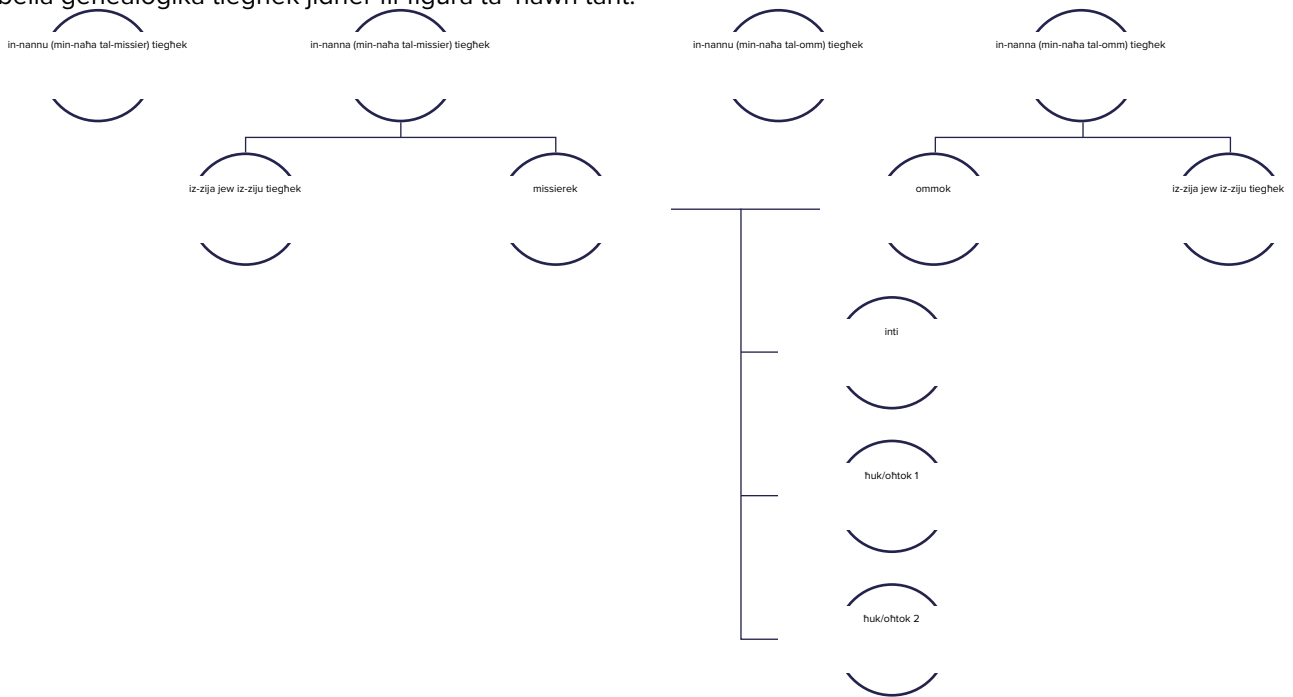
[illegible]bella ġenealoġika tiegħek jdaħħal il-figura ta' hawn taħt.

in-nannu (min-naħa tal-missier) tiegħek

in-nanna (min-naħa tal-missier) tiegħek

in-nannu (min-naħa tal-omm) tiegħek

in-nanna (min-naħa tal-omm) tiegħek

iz-zija jew iz-ziju tiegħek

missierek

ommok

iz-zija jew iz-ziju tiegħek

inti

ħuk/oħtok 1

ħuk/oħtok 2